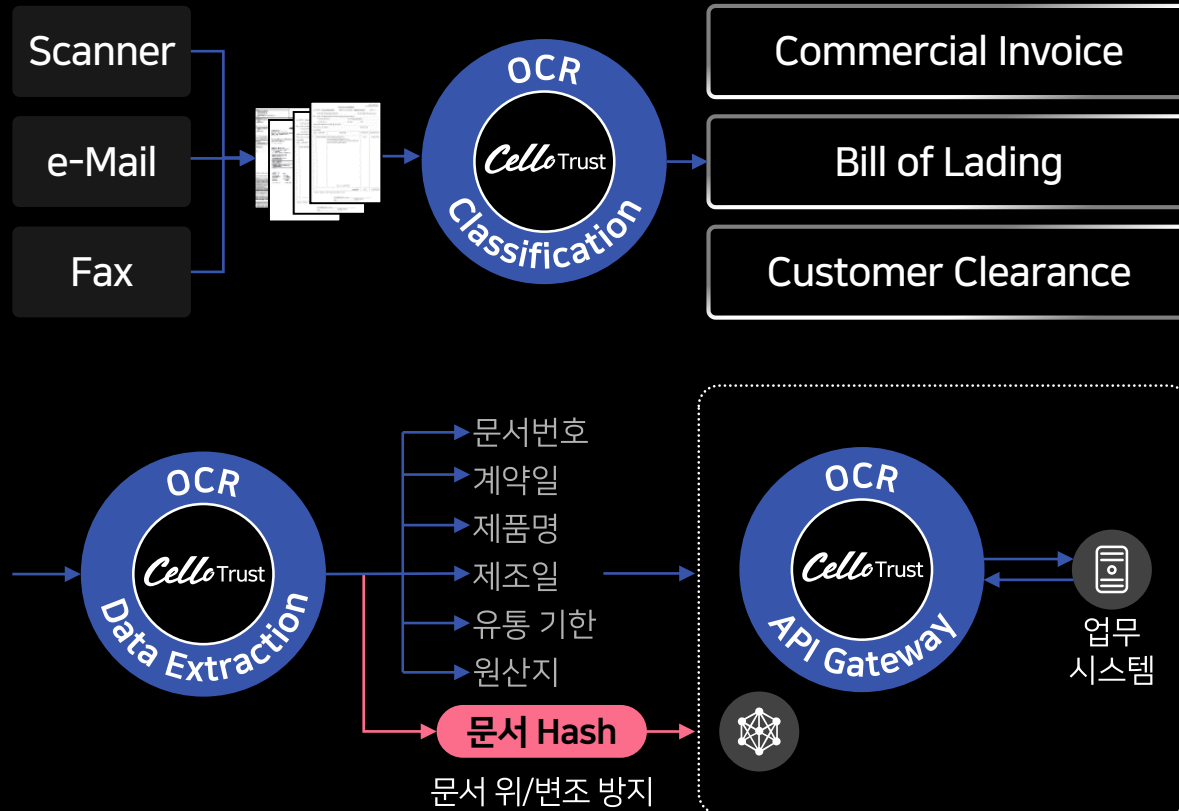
Scanner

e-Mail

Fax

OCR
Cello Trust
Classification

Commercial Invoice

Bill of Lading

Customer Clearance

OCR
Cello Trust
Data Extraction

문서번호
계약일
제품명
제조일
유통 기한
원산지

문서 Hash
문서 위/변조 방지

OCR
Cello Trust
API Gateway

업무
시스템